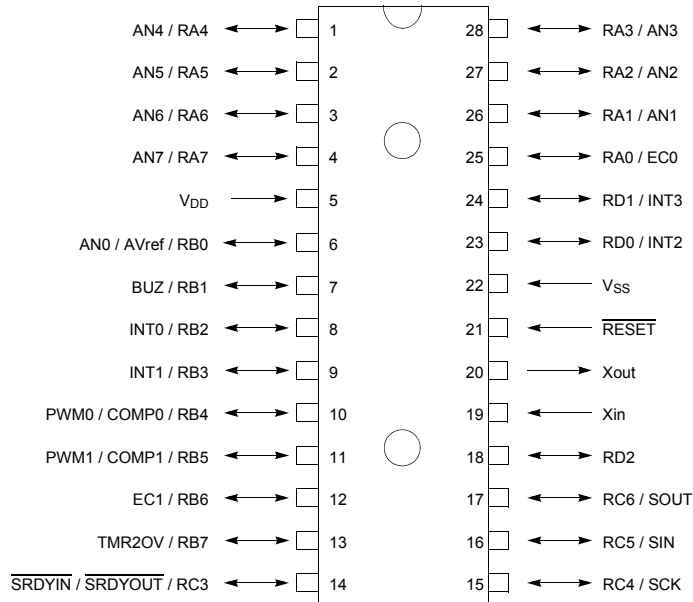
AN4 / RA4 1
AN5 / RA5 2
AN6 / RA6 3
AN7 / RA7 4
$V_{DD}$ 5
AN0 / AVref / RB0 6
BUZ / RB1 7
INT0 / RB2 8
INT1 / RB3 9
PWM0 / COMP0 / RB4 10
PWM1 / COMP1 / RB5 11
EC1 / RB6 12
TMR2OV / RB7 13
$\overline{\text{SRDYIN}}$ / $\overline{\text{SRDYOUT}}$ / RC3 14

28 RA3 / AN3
27 RA2 / AN2
26 RA1 / AN1
25 RA0 / EC0
24 RD1 / INT3
23 RD0 / INT2
22 $V_{SS}$
21 $\overline{\text{RESET}}$
20 Xout
19 Xin
18 RD2
17 RC6 / SOUT
16 RC5 / SIN
15 RC4 / SCK